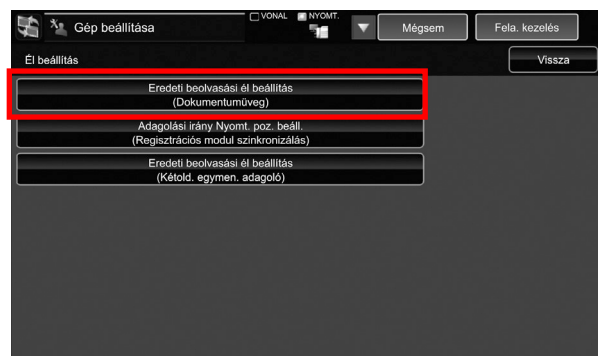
Gép beállítása

VONAL NYOMT.

Mégsem

Fela. kezelés

Él beállítás

Vissza

Eredeti beolvasási él beállítás
(Dokumentumüveg)

Adagolási irány Nyomt. poz. beáll.
(Regisztrációs modul szinkronizálás)

Eredeti beolvasási él beállítás
(Kétold. egymen. adagoló)